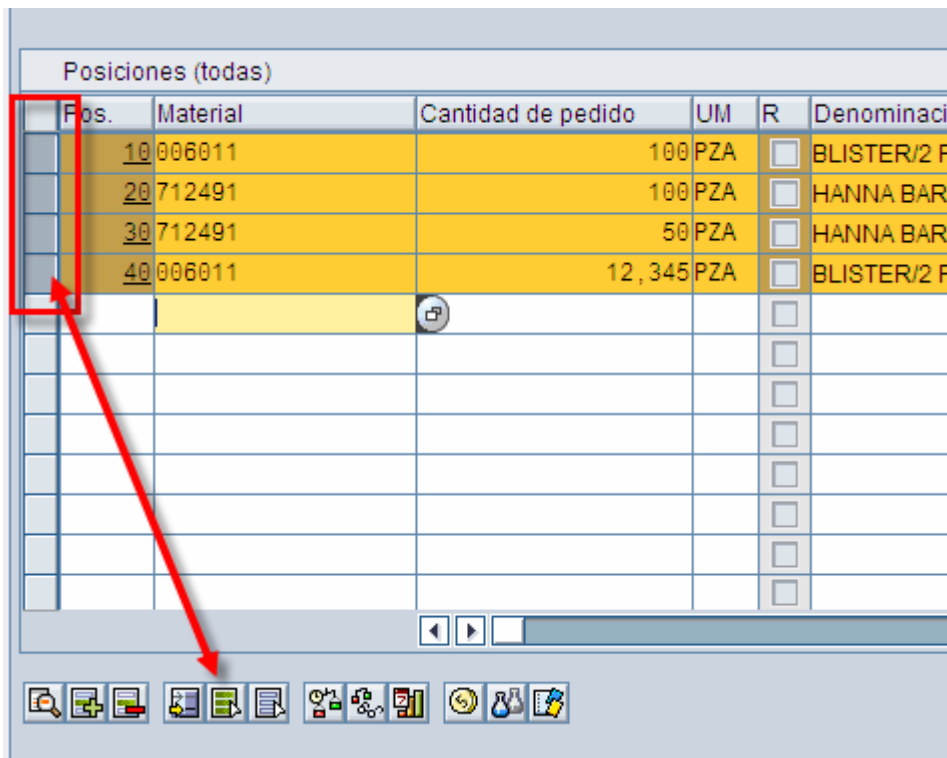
Posiciones (todas)

| Pos. | Material | Cantidad de pedido | UM | R | Denominaci |
|---|---|---|---|---|---|
| 10 | 006011 | 100 | PZA | | BLISTER/2 F |
| 20 | 712491 | 100 | PZA | | HANNA BAR |
| 30 | 712491 | 50 | PZA | | HANNA BAR |
| 40 | 006011 | 12,345 | PZA | | BLISTER/2 F |